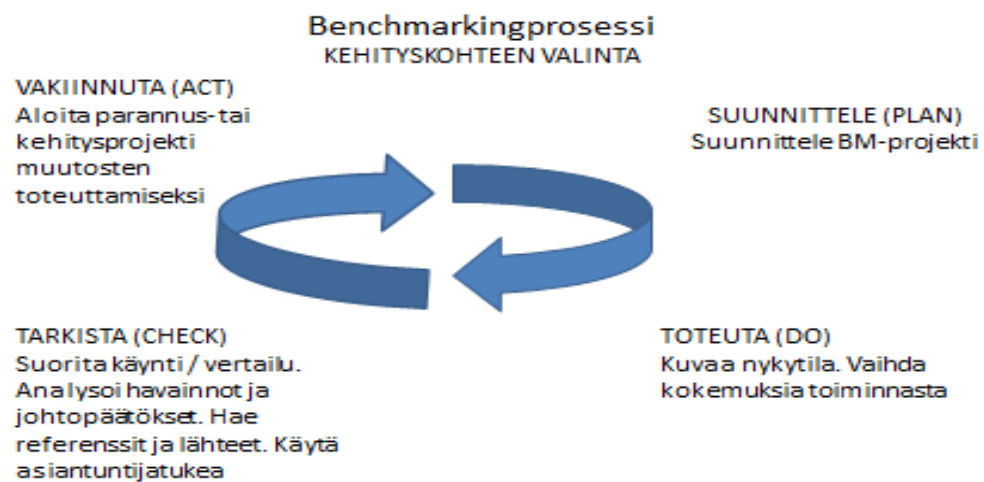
Benchmarkingprosessi
KEHITYSKOHTEEN VALINTA

VAKIINNUTA (ACT)
Aloita parannus-tai kehitysprojekti muutosten toteuttamiseksi

SUUNNITTELE (PLAN)
Suunnittele BM-projekti

TARKISTA (CHECK)
Suorita käynti / vertailu. Analysoi havainnot ja johtopäätökset. Hae referenssit ja lähteet. Käytä asiantuntijatukea

TOTEUTA (DO)
Kuvaa nykytila. Vaihda kokemuksia toiminnasta